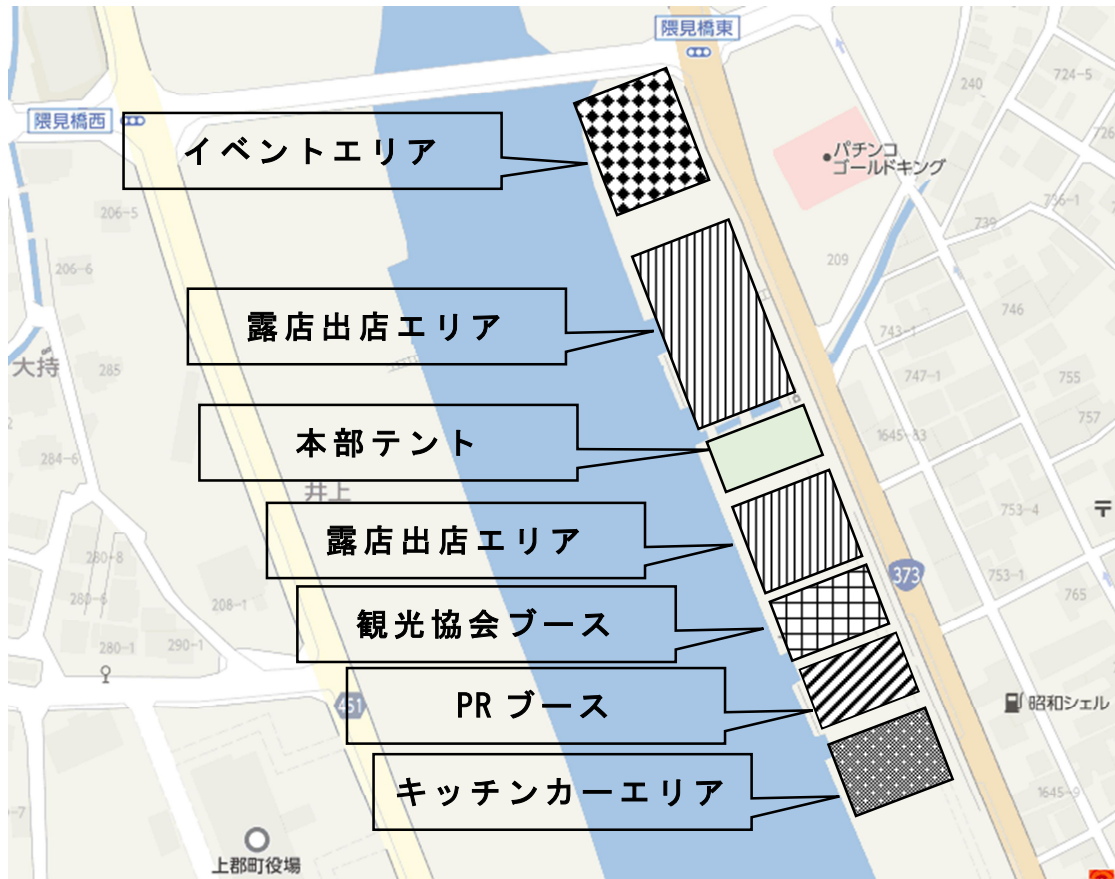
隈見橋東

隈見橋西

イベントエリア

露店出店エリア

本部テント

露店出店エリア

観光協会ブース

PR ブース

キッチンカーエリア

パチンコ
ゴールドキング

240

724-5

756-1

739

209

746

743-1

747-1

755

757

1645-83

753-4

753-1

765

1645-9

373

昭和シェル

206-5

206-6

大持

285

284-6

井上

280-8

280-6

208-1

280-1

290-1

451

上郡町役場